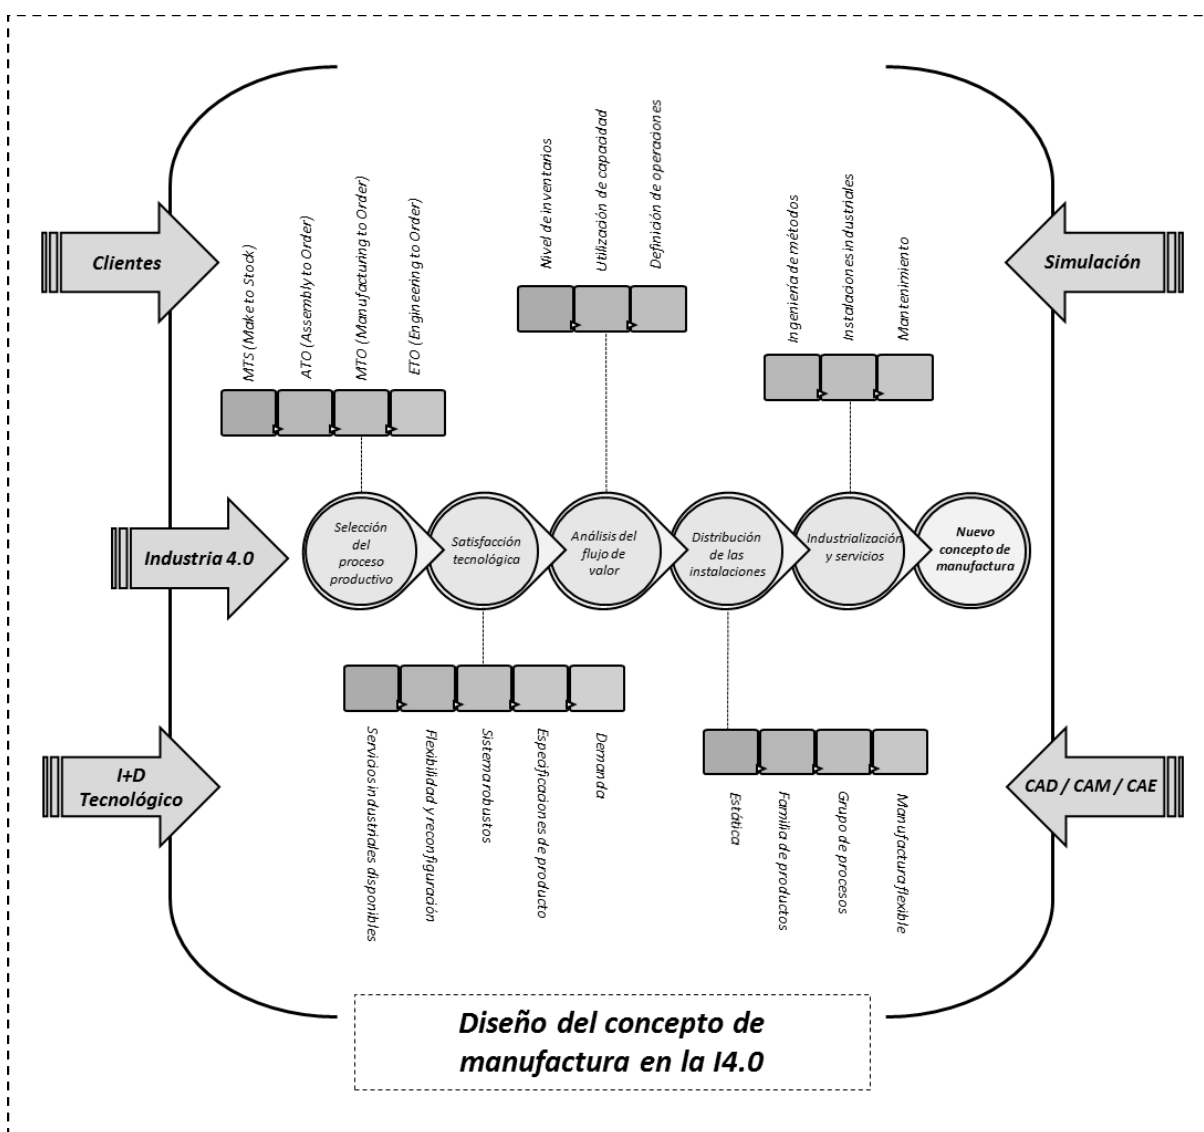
Clientes

MTS (Make to Stock)
ATO (Assembly to Order)
MTO (Manufacturing to Order)
ETO (Engineering to Order)

Nivel de inventarios
Utilización de capacidad
Definición de operaciones

Ingeniería de métodos
Instalaciones industriales
Mantenimiento

Simulación

Industria 4.0

Selección del proceso productivo
Satisfacción tecnológica
Análisis del flujo de valor
Distribución de las instalaciones
Industrialización y servicios
Nuevo concepto de manufactura

I+D Tecnológico

Servicios industriales disponibles
Flexibilidad y reconfiguración
Sistemas robustos
Especificaciones de producto
Demanda

Estática
Familia de productos
Grupo de procesos
Manufactura flexible

CAD / CAM / CAE

Diseño del concepto de manufactura en la I4.0